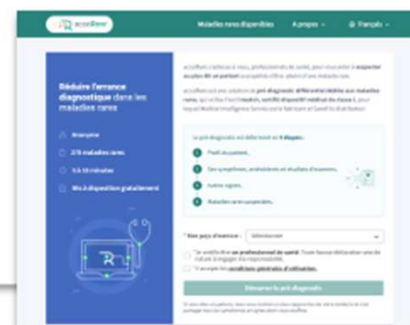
accuRare

Maladies rares disponibles

À propos

Français

Réduire l'errance diagnostique dans les maladies rares

Anonyme

270 maladies rares

5 à 10 minutes

Mis à disposition gratuitement

accuRare s'adresse à vous, professionnels de santé, pour vous aider à suspecter au plus tôt un patient susceptible d'être atteint d'une maladie rare.

accuRare est une solution de pré-diagnostic différentiel dédiée aux maladies rares, qui utilise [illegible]

Le pré-diagnostic est déterminé en 4 étapes :

1 Profil du patient.

2 Ses symptômes, antécédents et résultats d'examens.

3 Autres signes.

4 Maladies rares suspectées.

Votre pays d'exercice : Sélectionner

Je certifie être un professionnel de santé. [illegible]

J'accepte les conditions générales d'utilisation.

Démarrer le pré-diagnostic

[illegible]